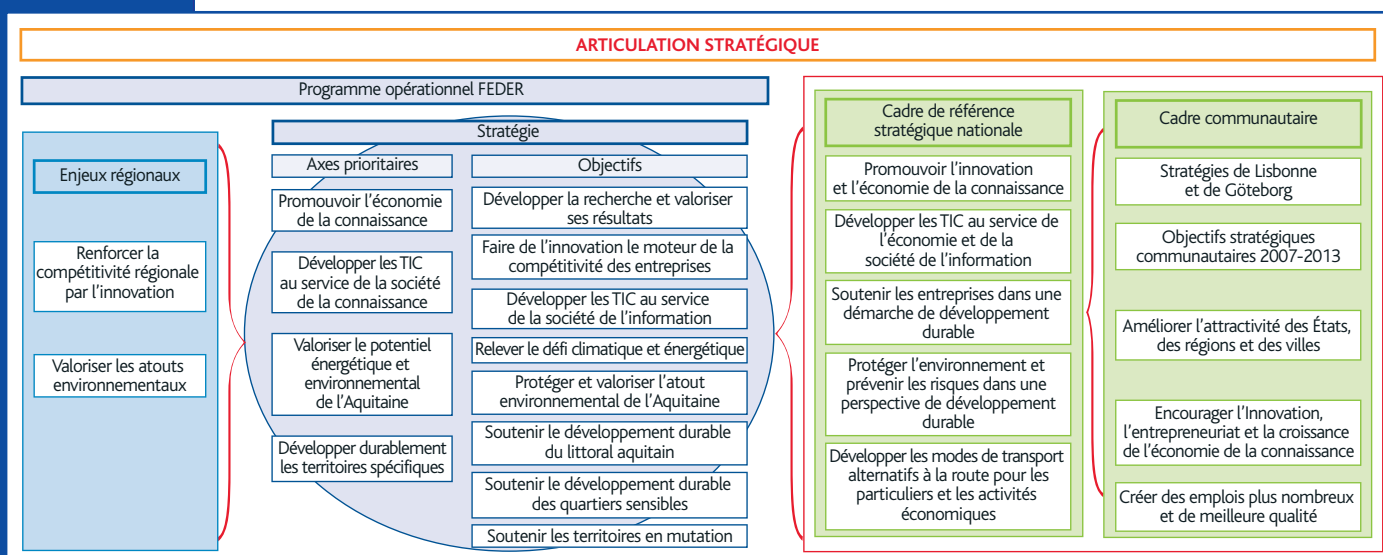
ARTICULATION STRATÉGIQUE

Programme opérationnel FEDER

Enjeux régionaux

Renforcer la compétitivité régionale par l'innovation

Valoriser les atouts environnementaux

Stratégie

Axes prioritaires

Promouvoir l'économie de la connaissance

Développer les TIC au service de la société de la connaissance

Valoriser le potentiel énergétique et environnemental de l'Aquitaine

Développer durablement les territoires spécifiques

Objectifs

Développer la recherche et valoriser ses résultats

Faire de l'innovation le moteur de la compétitivité des entreprises

Développer les TIC au service de la société de l'information

Relever le défi climatique et énergétique

Protéger et valoriser l'atout environnemental de l'Aquitaine

Soutenir le développement durable du littoral aquitain

Soutenir le développement durable des quartiers sensibles

Soutenir les territoires en mutation

Cadre de référence stratégique nationale

Promouvoir l'innovation et l'économie de la connaissance

Développer les TIC au service de l'économie et de la société de l'information

Soutenir les entreprises dans une démarche de développement durable

Protéger l'environnement et prévenir les risques dans une perspective de développement durable

Développer les modes de transport alternatifs à la route pour les particuliers et les activités économiques

Cadre communautaire

Stratégies de Lisbonne et de Göteborg

Objectifs stratégiques communautaires 2007-2013

Améliorer l'attractivité des États, des régions et des villes

Encourager l'Innovation, l'entrepreneuriat et la croissance de l'économie de la connaissance

Créer des emplois plus nombreux et de meilleure qualité